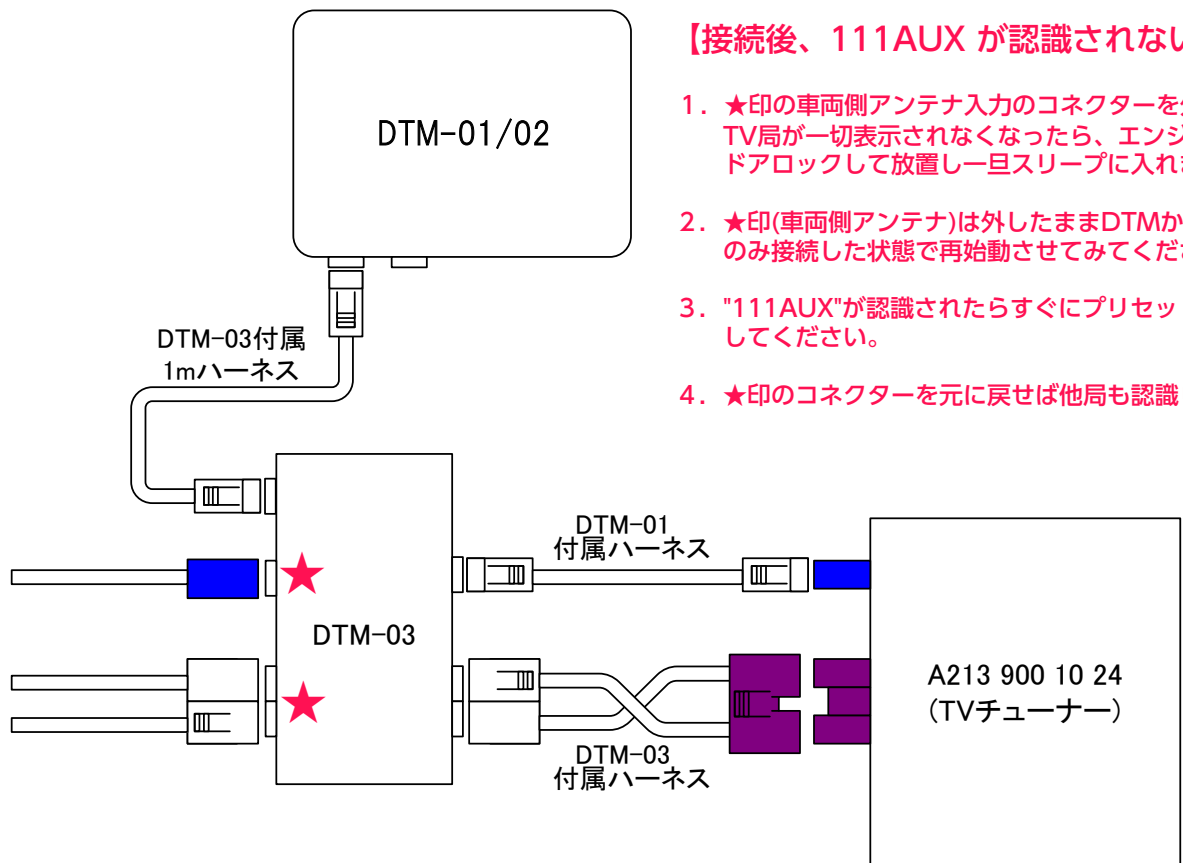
DTM-01/02

【接続後、111AUX が認識されない

1．★印の車両側アンテナ入力のコネクターを
TV局が一切表示されなくなったら、エンジ
ドアロックして放置し一旦スリープに入れ

2．★印(車両側アンテナ)は外したままDTMか
のみ接続した状態で再始動させてみてくだ

3．"111AUX"が認識されたらすぐにプリセッ
してください。

4．★印のコネクターを元に戻せば他局も認識

DTM-03付属
1mハーネス

DTM-01
付属ハーネス

DTM-03

A213 900 10 24
(TVチューナー)

DTM-03
付属ハーネス